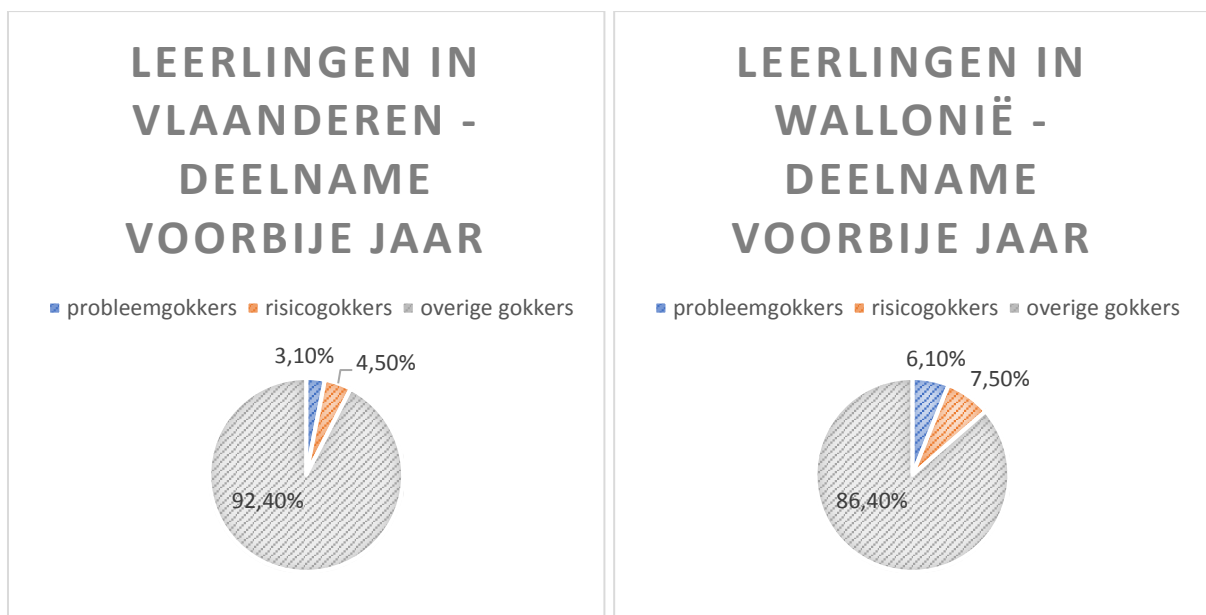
LEERLINGEN IN VLAANDEREN - DEELNAME VOORBIJE JAAR

probleemgokkers risicogokkers overige gokkers

3,10%
4,50%
92,40%

LEERLINGEN IN WALLONIË - DEELNAME VOORBIJE JAAR

probleemgokkers risicogokkers overige gokkers

6,10%
7,50%
86,40%